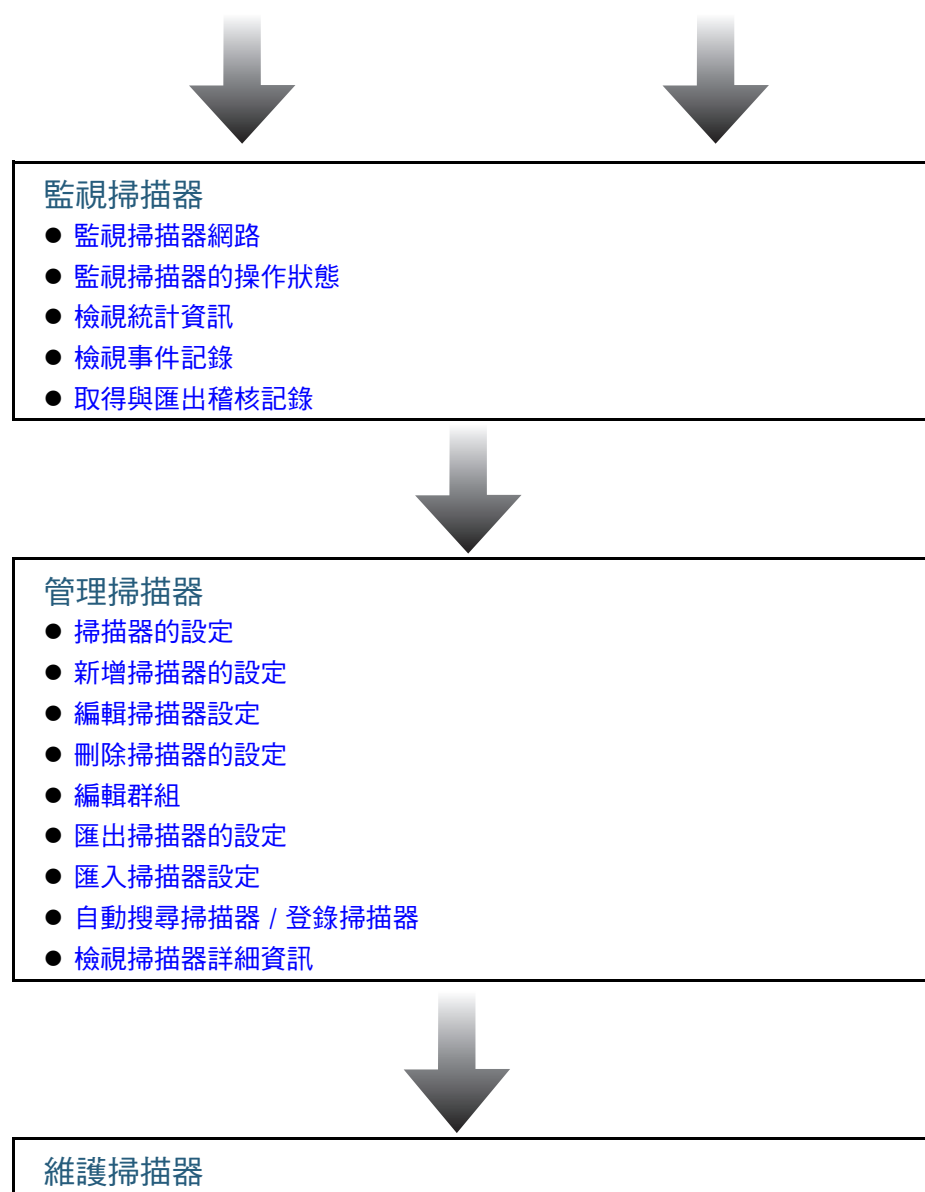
監視掃描器

- 監視掃描器網路
- 監視掃描器的操作狀態
- 檢視統計資訊
- 檢視事件記錄
- 取得與匯出稽核記錄

管理掃描器

- 掃描器的設定
- 新增掃描器的設定
- 編輯掃描器設定
- 刪除掃描器的設定
- 編輯群組
- 匯出掃描器的設定
- 匯入掃描器設定
- 自動搜尋掃描器 / 登錄掃描器
- 檢視掃描器詳細資訊

維護掃描器